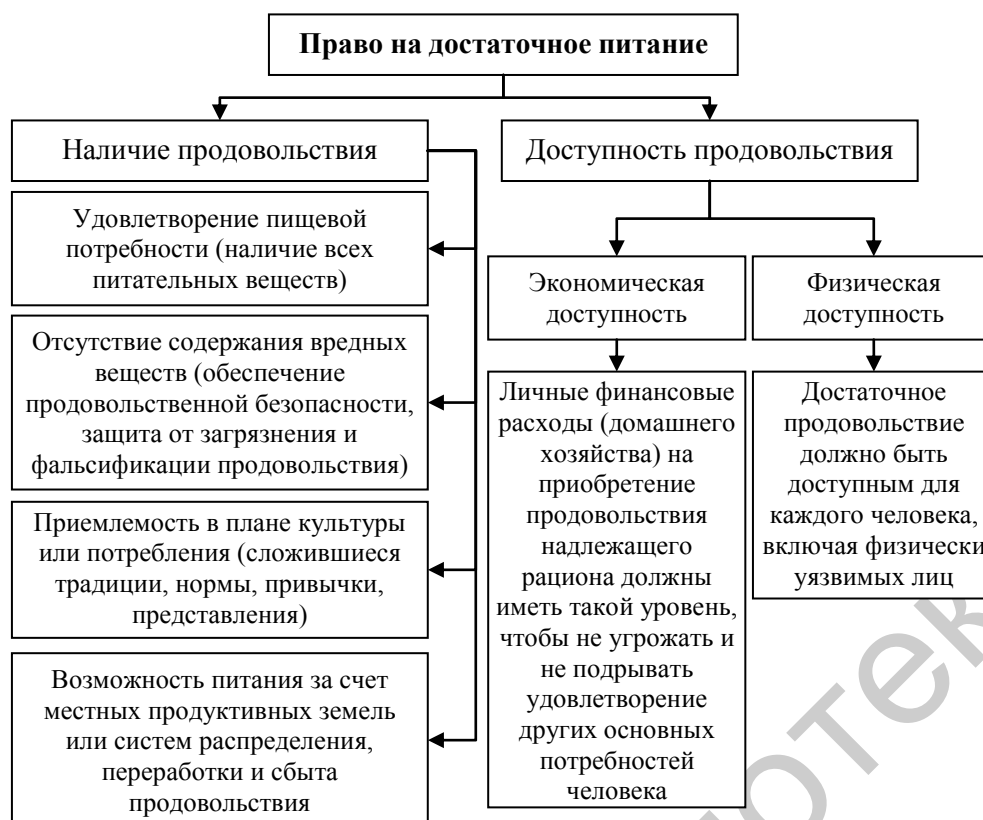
**Право на достаточное питание**

Наличие продовольствия

Удовлетворение пищевой потребности (наличие всех питательных веществ)

Отсутствие содержания вредных веществ (обеспечение продовольственной безопасности, защита от загрязнения и фальсификации продовольствия)

Приемлемость в плане культуры или потребления (сложившиеся традиции, нормы, привычки, представления)

Возможность питания за счет местных продуктивных земель или систем распределения, переработки и сбыта продовольствия

Доступность продовольствия

Экономическая доступность

Личные финансовые расходы (домашнего хозяйства) на приобретение продовольствия надлежащего рациона должны иметь такой уровень, чтобы не угрожать и не подрывать удовлетворение других основных потребностей человека

Физическая доступность

Достаточное продовольствие должно быть доступным для каждого человека, включая физически уязвимых лиц

отек